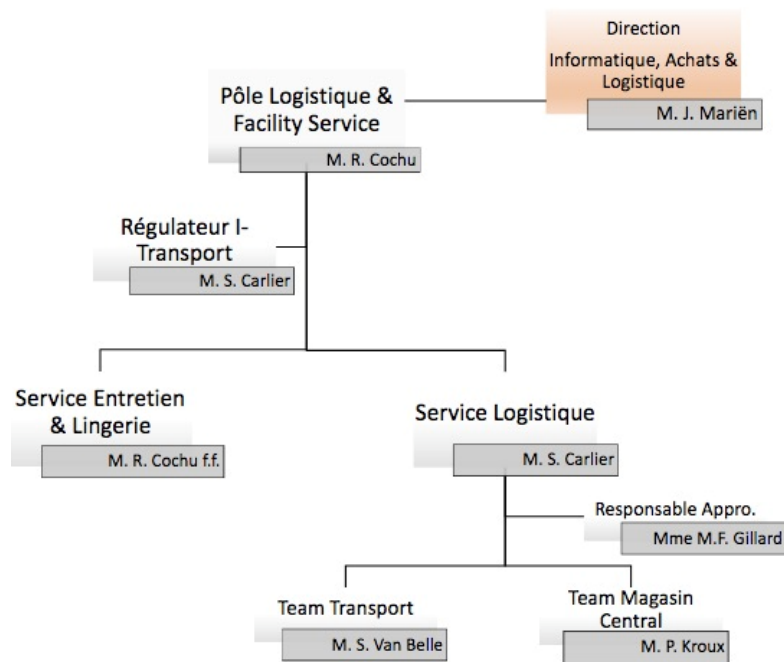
Direction
Informatique, Achats & Logistique
M. J. Mariën

Pôle Logistique & Facility Service
M. R. Cochu

Régulateur I-Transport
M. S. Carlier

Service Entretien & Lingerie
M. R. Cochu f.f.

Service Logistique
M. S. Carlier

Responsable Appro.
Mme M.F. Gillard

Team Transport
M. S. Van Belle

Team Magasin Central
M. P. Kroux